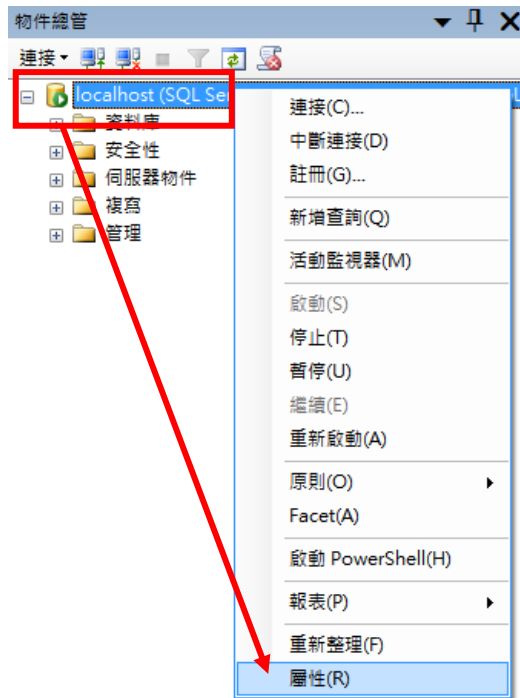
物件總管

連接

localhost (SQL Se

資料庫

安全性

伺服器物件

複寫

管理

連接(C)...

中斷連接(D)

註冊(G)...

新增查詢(Q)

活動監視器(M)

啟動(S)

停止(T)

暫停(U)

繼續(E)

重新啟動(A)

原則(O)

Facet(A)

啟動 PowerShell(H)

報表(P)

重新整理(F)

屬性(R)